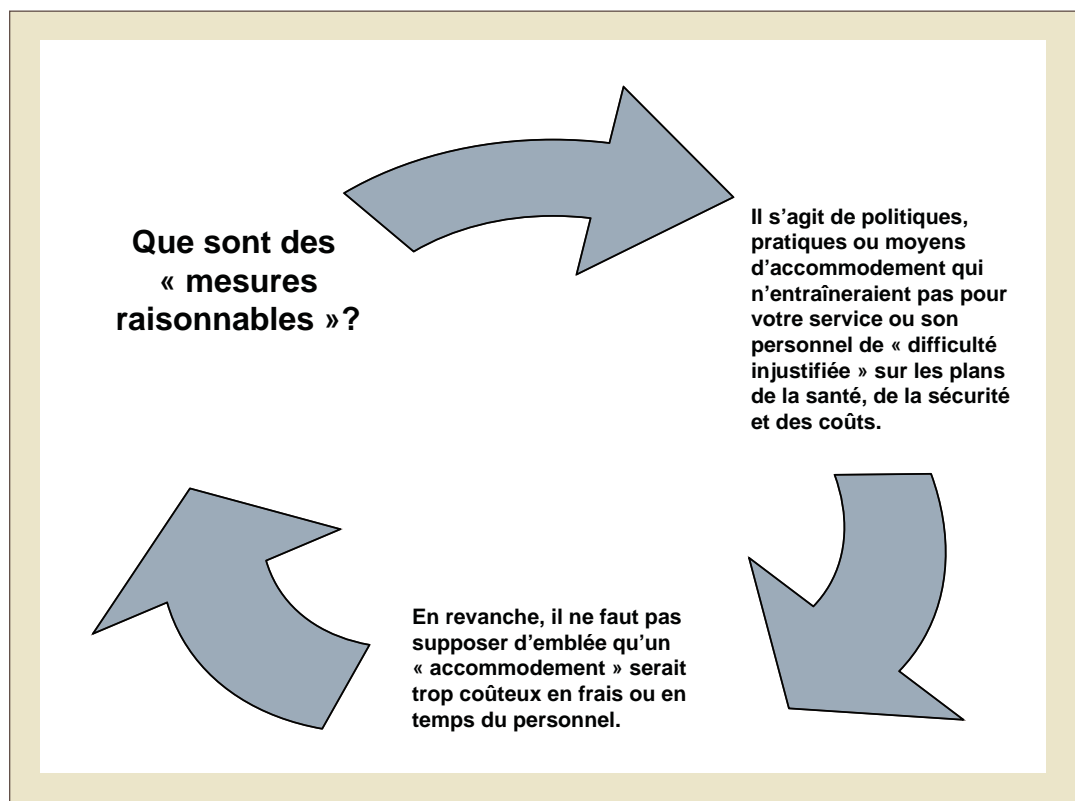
Que sont des « mesures raisonnables »?

Il s’agit de politiques, pratiques ou moyens d’accommodement qui n’entraîneraient pas pour votre service ou son personnel de « difficulté injustifiée » sur les plans de la santé, de la sécurité et des coûts.

En revanche, il ne faut pas supposer d’emblée qu’un « accommodement » serait trop coûteux en frais ou en temps du personnel.